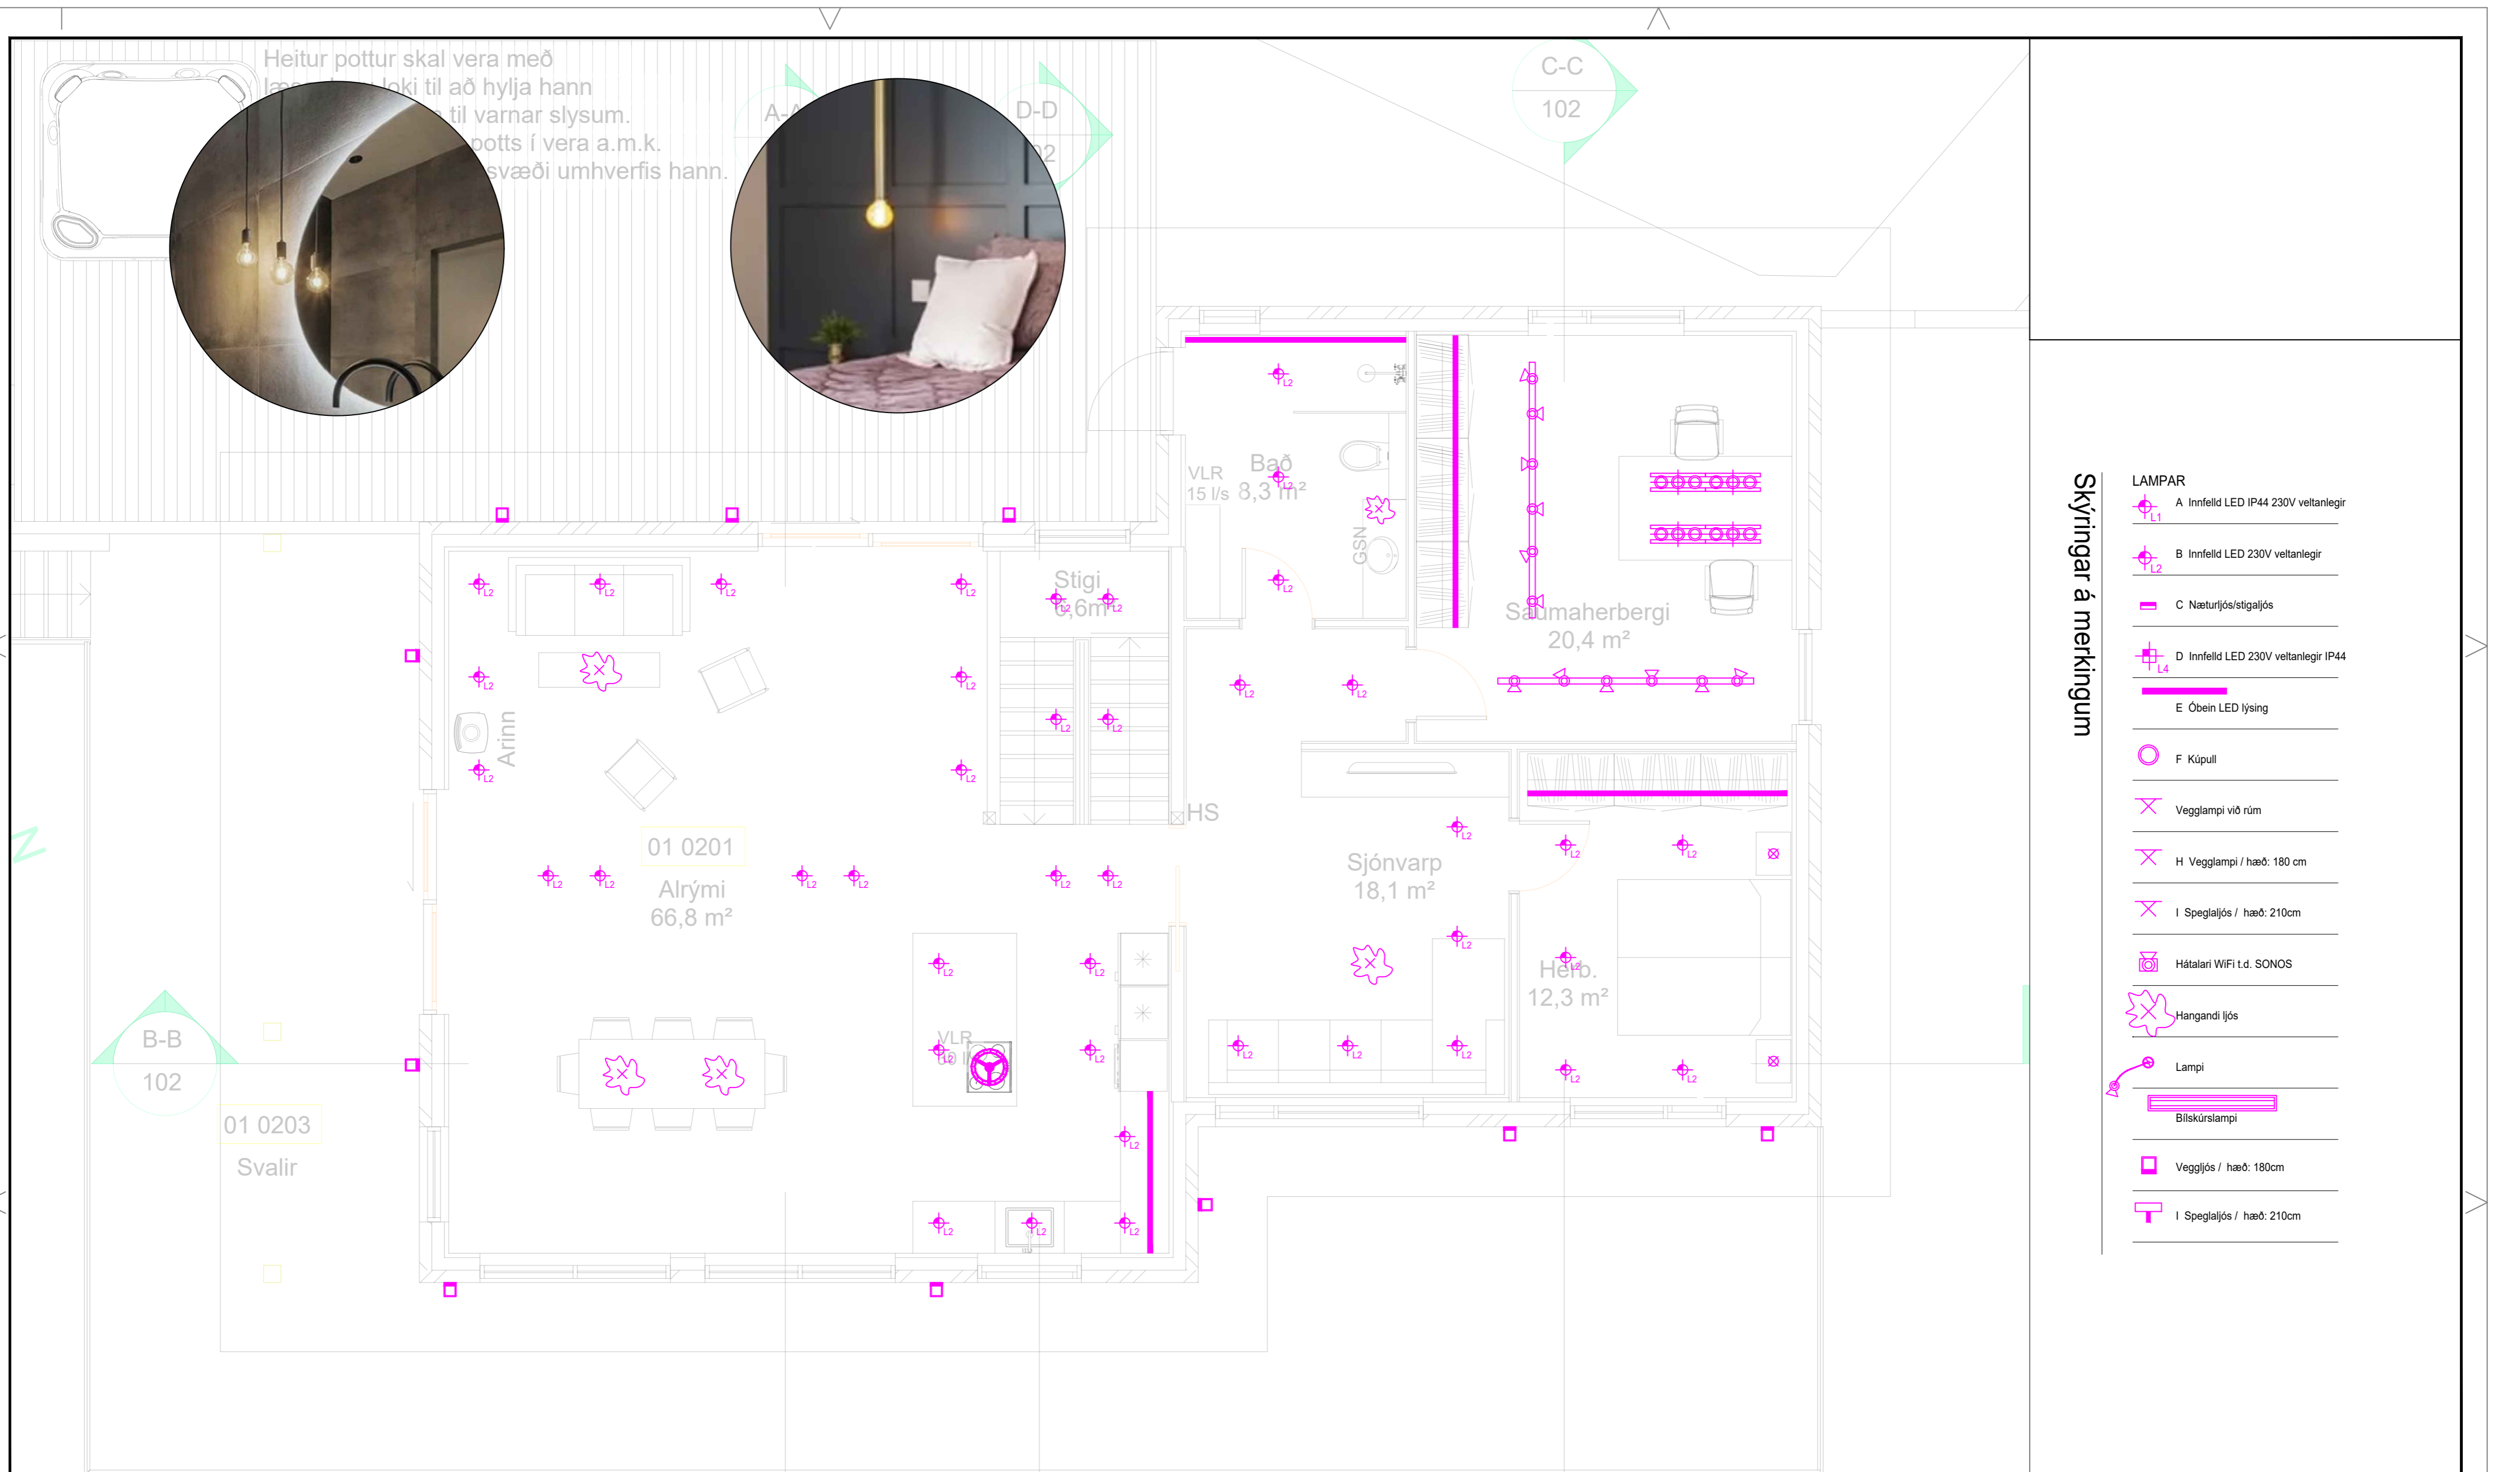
Heitur pottur skal vera með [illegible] loki til að hylja hann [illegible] til varnar slysum. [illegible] potts í vera a.m.k. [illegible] svæði umhverfis hann.

A-A

D-D
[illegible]2

C-C
102

VLR
15 l/s

Bað
8,3 m²

GSN

Saumaherbergi
20,4 m²

Stigi
6,6m²

Arinn

HS

01 0201
Alrými
66,8 m²

Sjónvarp
18,1 m²

Herb.
12,3 m²

VLR

B-B
102

01 0203
Svalir

Skýringar á merkingum

LAMPAR
A Innfelld LED IP44 230V veltanlegir
B Innfelld LED 230V veltanlegir
C Næturljós/stigaljós
D Innfelld LED 230V veltanlegir IP44
E Óbein LED lýsing
F Kúpull
Vegglampi við rúm
H Vegglampi / hæð: 180 cm
I Spegaljós / hæð: 210cm
Hátalari WiFi t.d. SONOS
Hangandi ljós
Lampi
Bílskúrslampi
Veggljós / hæð: 180cm
I Spegaljós / hæð: 210cm